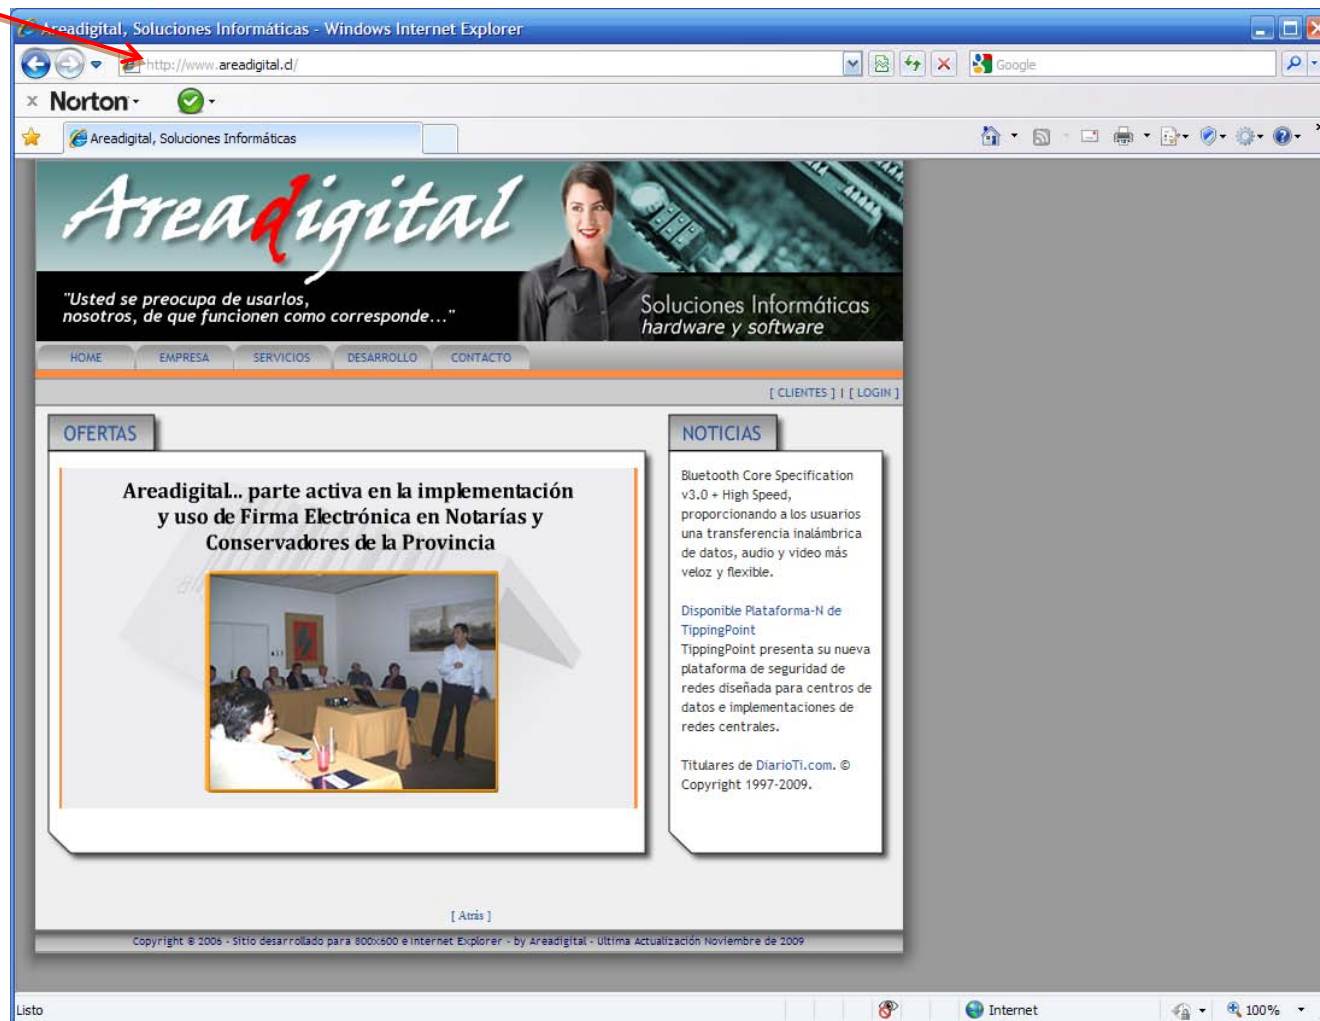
Areadigital, Soluciones Informáticas - Windows Internet Explorer

http://www.areadigital.cl/

Google

Norton

Areadigital, Soluciones Informáticas

Areadigital

"Usted se preocupa de usarlos, nosotros, de que funcionen como corresponde..."

Soluciones Informáticas
hardware y software

HOME | EMPRESA | SERVICIOS | DESARROLLO | CONTACTO

[ CLIENTES ] | [ LOGIN ]

OFERTAS

Areadigital.. parte activa en la implementación y uso de Firma Electrónica en Notarías y Conservadores de la Provincia

NOTICIAS

Bluetooth Core Specification v3.0 + High Speed, proporcionando a los usuarios una transferencia inalámbrica de datos, audio y video más veloz y flexible.

Disponible Plataforma-N de TippingPoint
TippingPoint presenta su nueva plataforma de seguridad de redes diseñada para centros de datos e implementaciones de redes centrales.

Titulares de DiarioTi.com. © Copyright 1997-2009.

[ Atrás ]

Copyright © 2006 - Sitio desarrollado para 800x600 e Internet Explorer - by Areadigital - Ultima Actualización Noviembre de 2009

Listo

Internet

100%